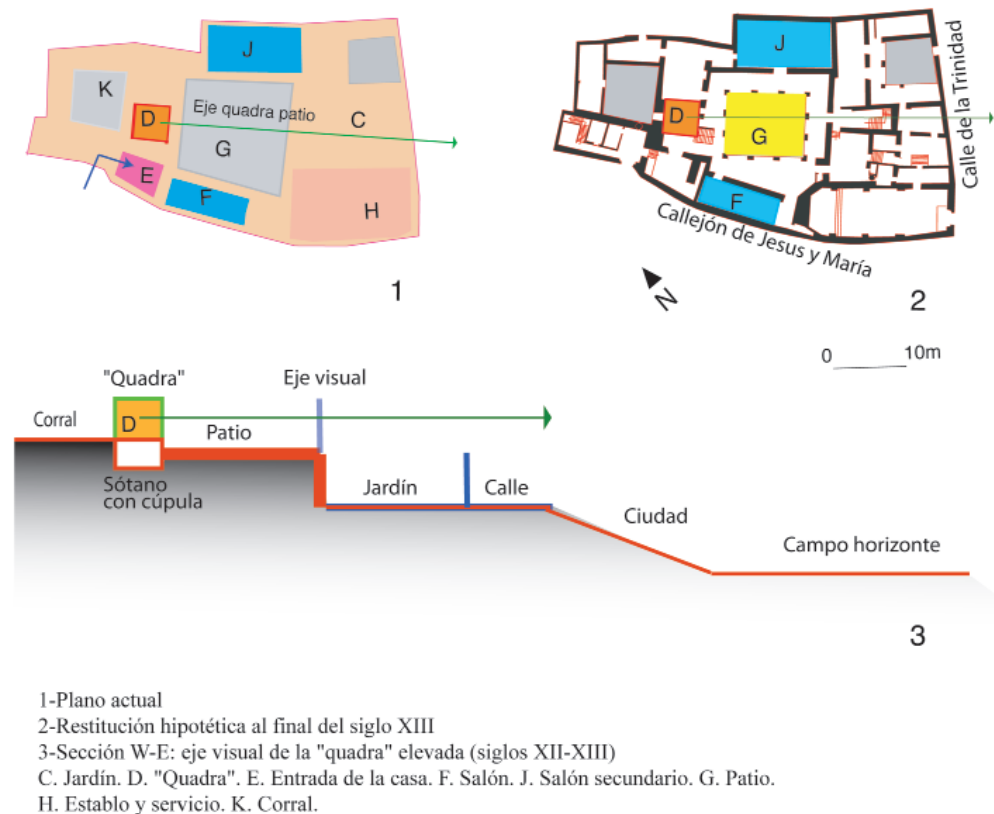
J
K
D
Eje quadra patio
C
G
E
F
H
1

J
D
G
F
Calle de la Trinidad
Callejón de Jesus y María
N
2

0 10m

"Quadra"
Eje visual
Corral
D
Patio
Sótano con cúpula
Jardín
Calle
Ciudad
Campo horizonte
3

1-Plano actual
2-Restitución hipotética al final del siglo XIII
3-Sección W-E: eje visual de la "quadra" elevada (siglos XII-XIII)
C. Jardín. D. "Quadra". E. Entrada de la casa. F. Salón. J. Salón secundario. G. Patio.
H. Establo y servicio. K. Corral.